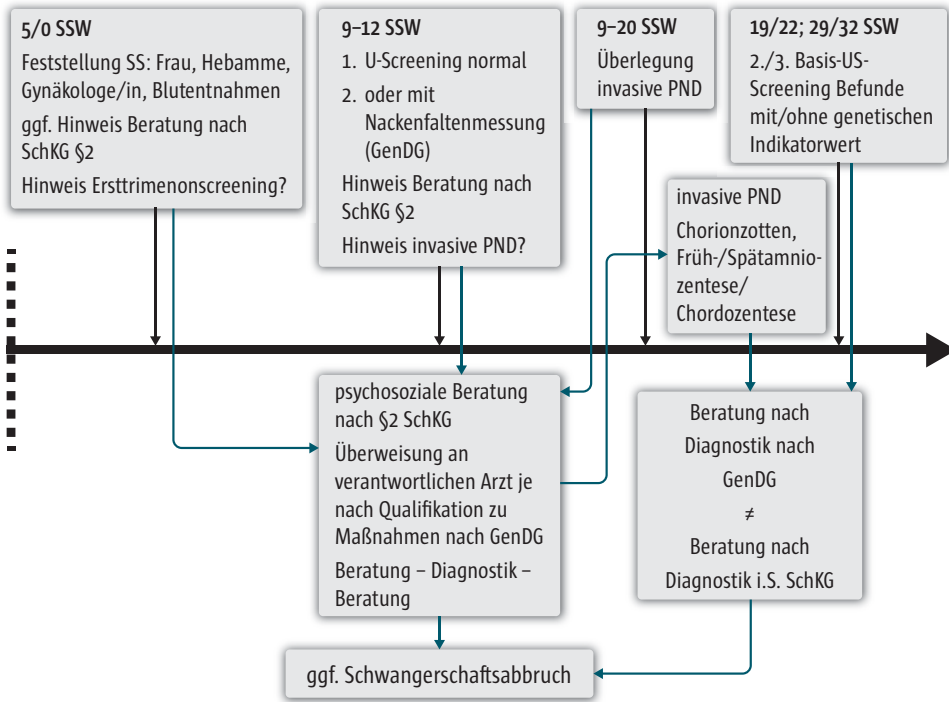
5/0 SSW

Feststellung SS: Frau, Hebamme, Gynäkologe/in, Blutentnahmen

ggf. Hinweis Beratung nach SchKG §2

Hinweis Ersttrimenonscreening?

9–12 SSW

1. U-Screening normal

2. oder mit Nackenfaltenmessung (GenDG)

Hinweis Beratung nach SchKG §2

Hinweis invasive PND?

9–20 SSW

Überlegung invasive PND

19/22; 29/32 SSW

2./3. Basis-US-Screening Befunde mit/ohne genetischen Indikatorwert

invasive PND

Chorionzotten, Früh-/Spätamniozentese/ Chordozentese

psychosoziale Beratung nach §2 SchKG

Überweisung an verantwortlichen Arzt je nach Qualifikation zu Maßnahmen nach GenDG

Beratung – Diagnostik – Beratung

Beratung nach Diagnostik nach GenDG

≠

Beratung nach Diagnostik i.S. SchKG

ggf. Schwangerschaftsabbruch